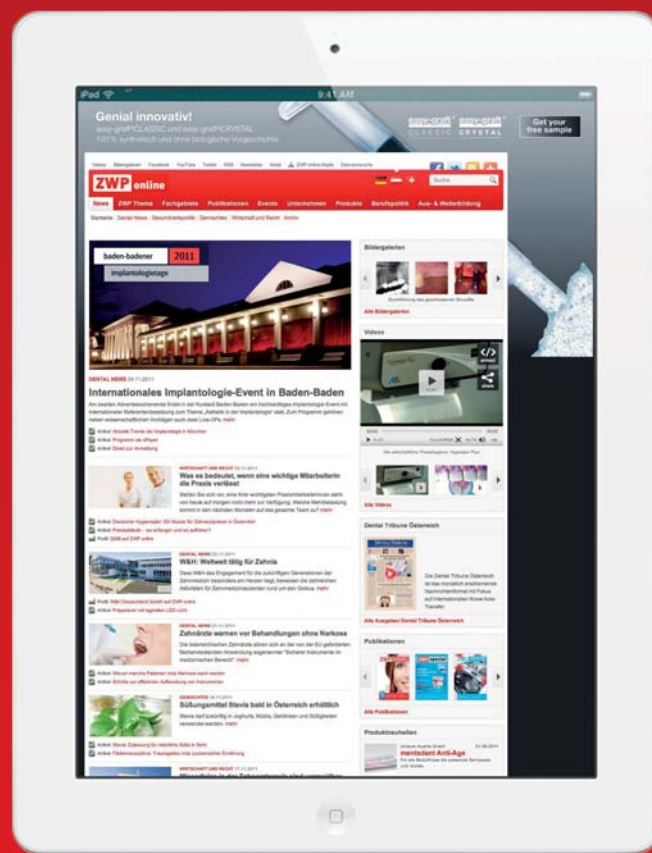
iPad
9:41 AM

Genial innovativ!
easy-graftCLASSIC und easy-graftCRYSTAL
100 % synthetisch und ohne biologische Vorgeschichte

easy-graft CLASSIC
easy-graft CRYSTAL
Get your free sample

ZWP online

Suche

News ZWP Thema Fachgebiete Publikationen Events Unternehmen Produkte Berufspolitik Aus- & Weiterbildung

baden-badener 2011
implantologietage

DENTAL NEWS 24.11.2011
Internationales Implantologie-Event in Baden-Baden

WIRTSCHAFT UND RECHT 23.11.2011
Was es bedeutet, wenn eine wichtige Mitarbeiterin die Praxis verlässt

DENTAL NEWS 23.11.2011
W&H: Weltweit tätig für Zahnis

DENTAL NEWS 23.11.2011
Zahnärzte warnen vor Behandlungen ohne Narkose

GESUNDHEIT 18.11.2011
Süßungsmittel Stevia bald in Österreich erhältlich

WIRTSCHAFT UND RECHT 17.11.2011

Bildergalerien
Alle Bildergalerien

Videos
Alle Videos

Dental Tribune Österreich
Alle Ausgaben Dental Tribune Österreich

Publikationen
Alle Publikationen

Produktneuheiten
mentadent Anti-Age